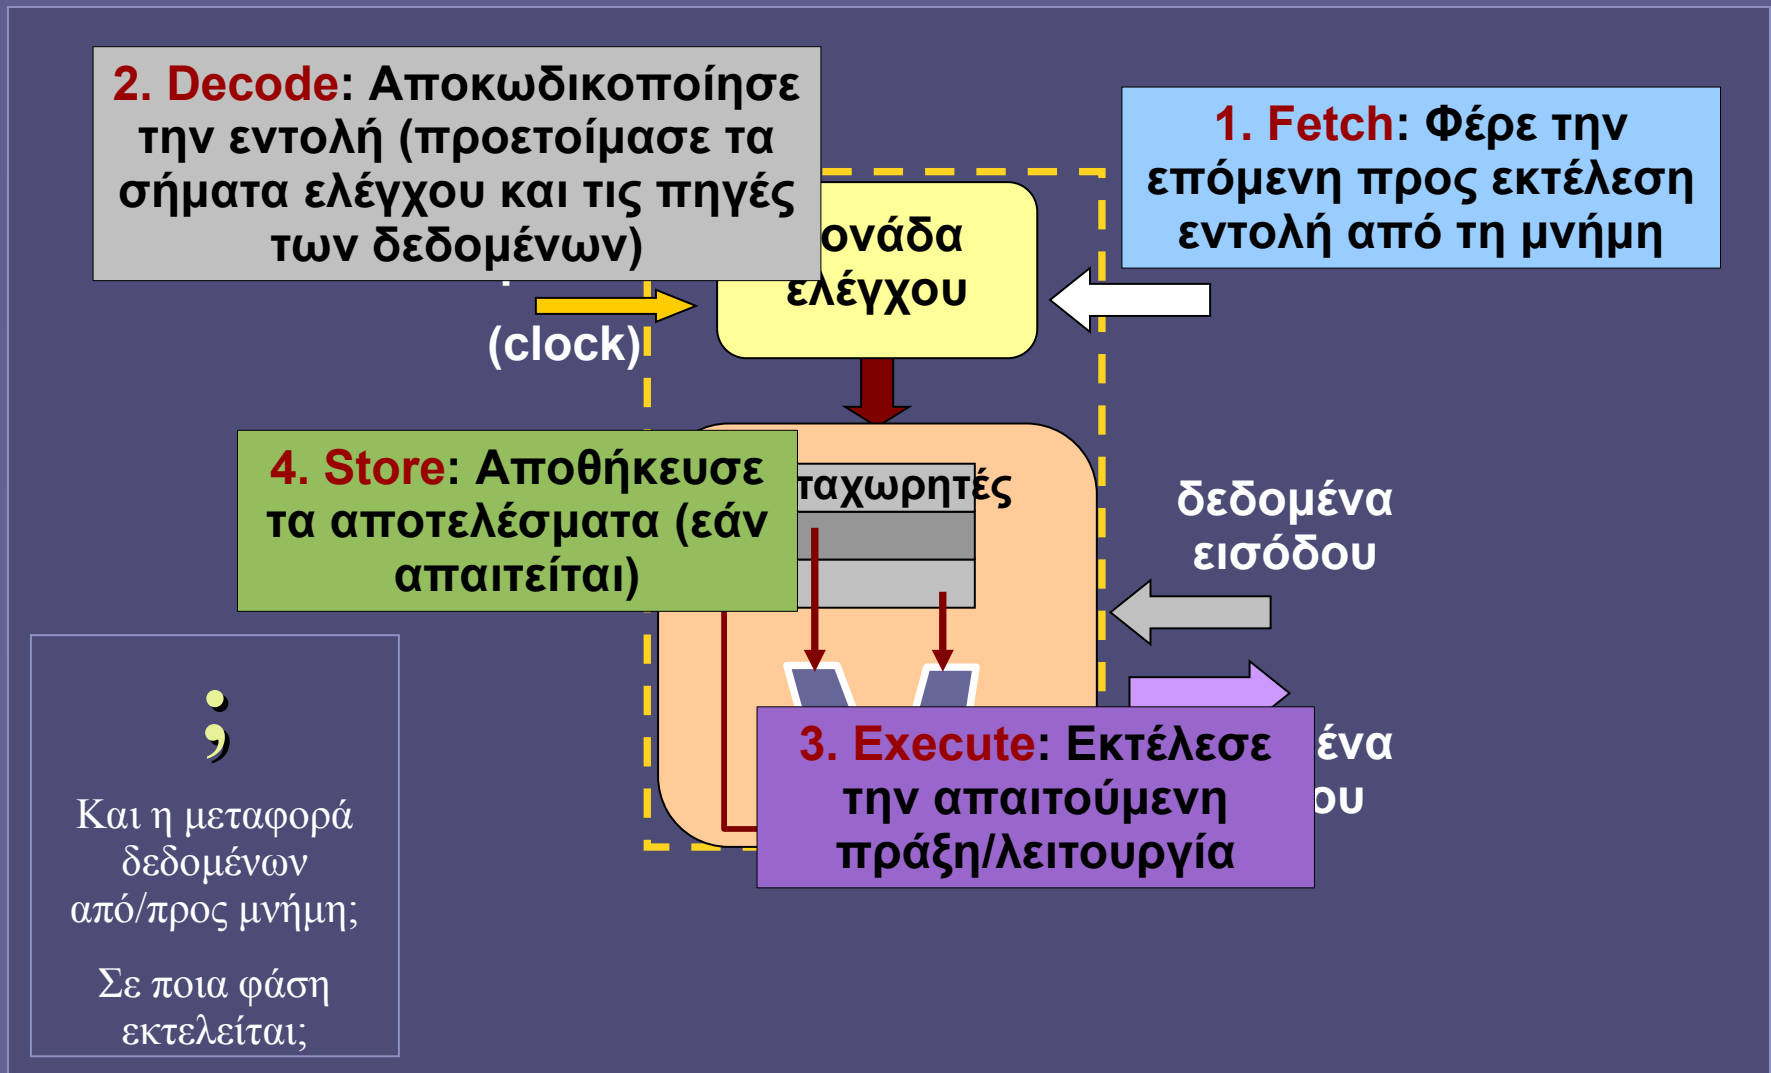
2. Decode: Αποκωδικοποίησε την εντολή (προετοίμασε τα σήματα ελέγχου και τις πηγές των δεδομένων)

1. Fetch: Φέρε την επόμενη προς εκτέλεση εντολή από τη μνήμη

ονάδα ελέγχου

(clock)

4. Store: Αποθήκευσε τα αποτελέσματα (εάν απαιτείται)

ταχωρητές

δεδομένα εισόδου

ένα ου

3. Execute: Εκτέλεσε την απαιτούμενη πράξη/λειτουργία

;

Και η μεταφορά δεδομένων από/προς μνήμη;

Σε ποια φάση εκτελείται;